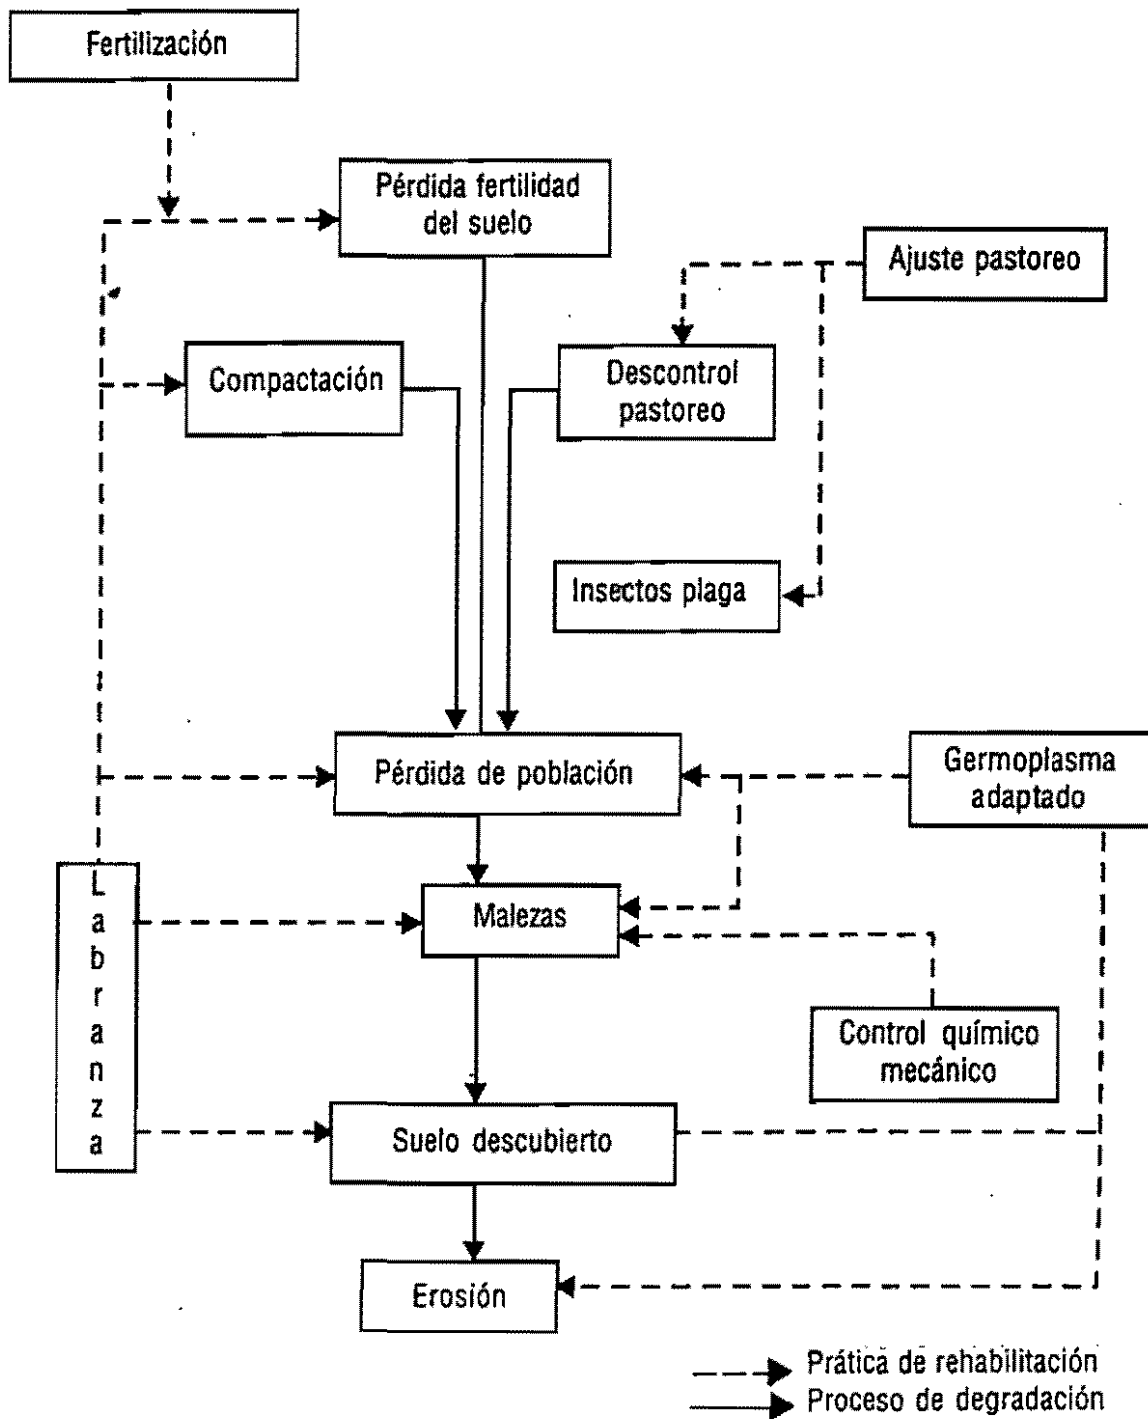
Fertilización

Pérdida fertilidad del suelo

Ajuste pastoreo

Compactación

Descontrol pastoreo

Insectos plaga

Pérdida de población

Germoplasma adaptado

L
a
b
r
a
n
z
a

Malezas

Control químico mecánico

Suelo descubierto

Erosión

Prática de rehabilitación
Proceso de degradación